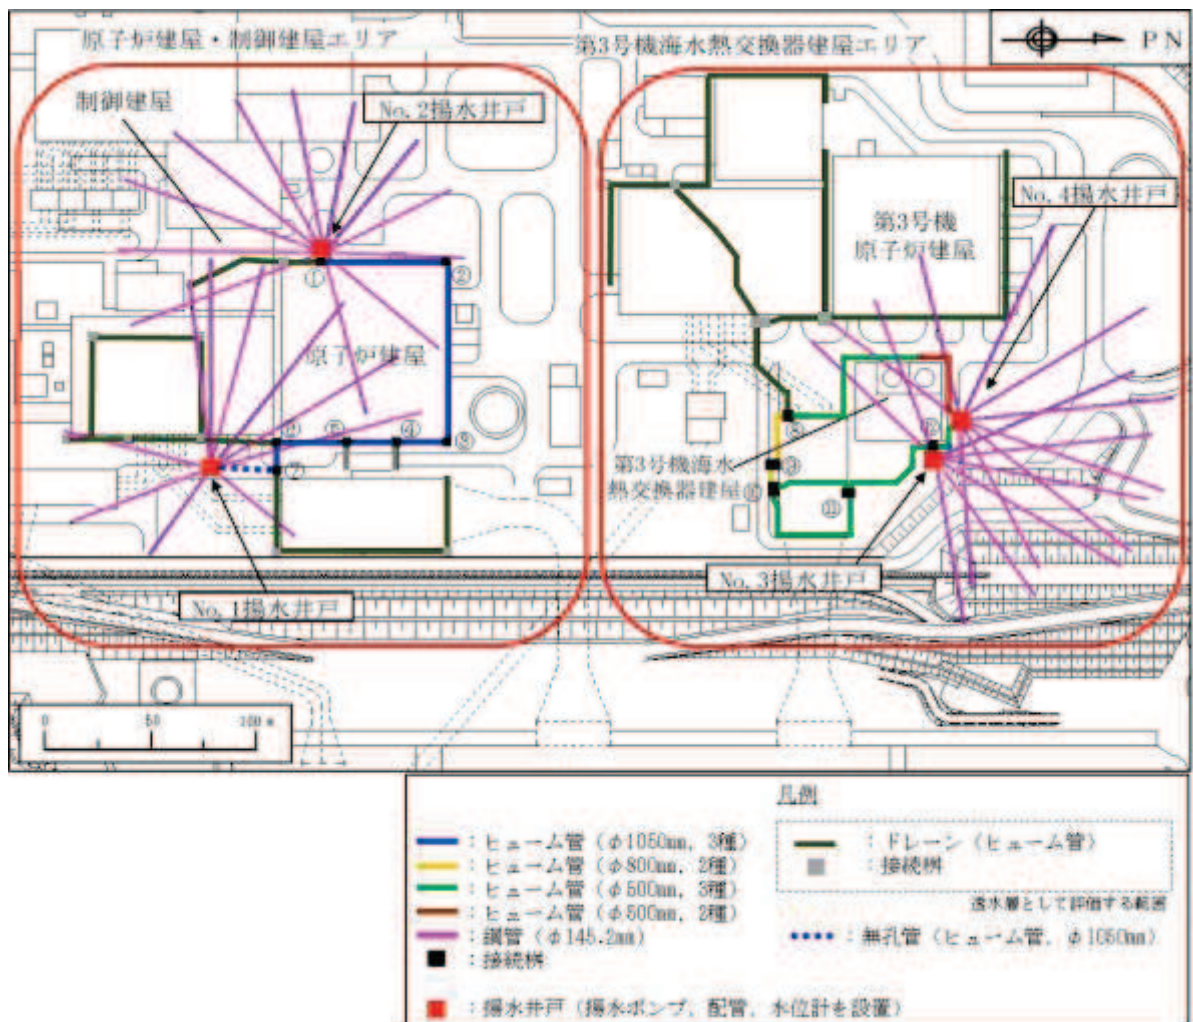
原子炉建屋・制御建屋エリア

第3号機海水熱交換器建屋エリア

PN

制御建屋

No. 2揚水井戸

No. 4揚水井戸

第3号機
原子炉建屋

原子炉建屋

①
②
③
④
⑤
⑥
⑦
⑧
⑨
⑩
⑪
⑫

第3号機海水
熱交換器建屋

No. 3揚水井戸

No. 1揚水井戸

0 50 100 m

凡例

：ヒューム管（φ1050mm，3種）
：ヒューム管（φ800mm，2種）
：ヒューム管（φ500mm，3種）
：ヒューム管（φ500mm，2種）
：鋼管（φ145.2mm）
：接続桝
：揚水井戸（揚水ポンプ，配管，水位計を設置）

：ドレーン（ヒューム管）
：接続桝

透水層として評価する範囲

：無孔管（ヒューム管，φ1050mm）